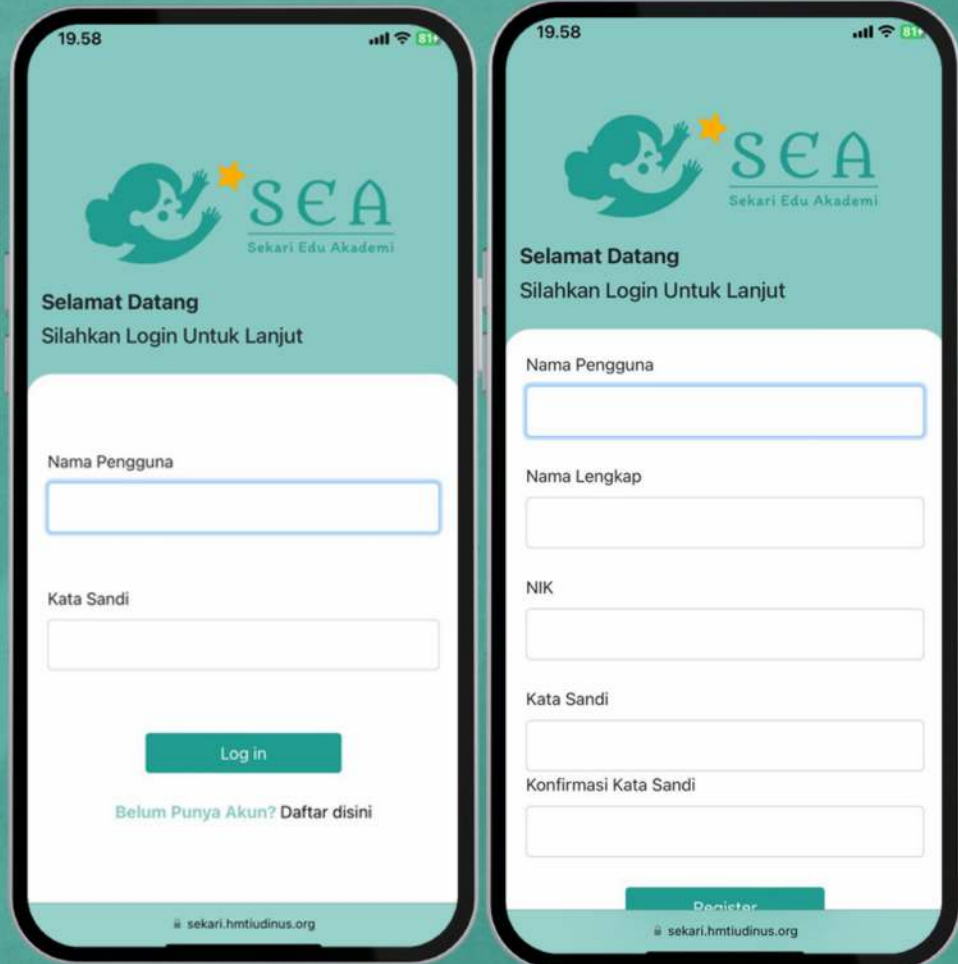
19.58

81

SEA

Sekari Edu Akademi

Selamat Datang

Silahkan Login Untuk Lanjut

Nama Pengguna

Kata Sandi

Log in

Belum Punya Akun? Daftar disini

sekari.hmtiudinus.org

19.58

81

SEA

Sekari Edu Akademi

Selamat Datang

Silahkan Login Untuk Lanjut

Nama Pengguna

Nama Lengkap

NIK

Kata Sandi

Konfirmasi Kata Sandi

Register

sekari.hmtiudinus.org